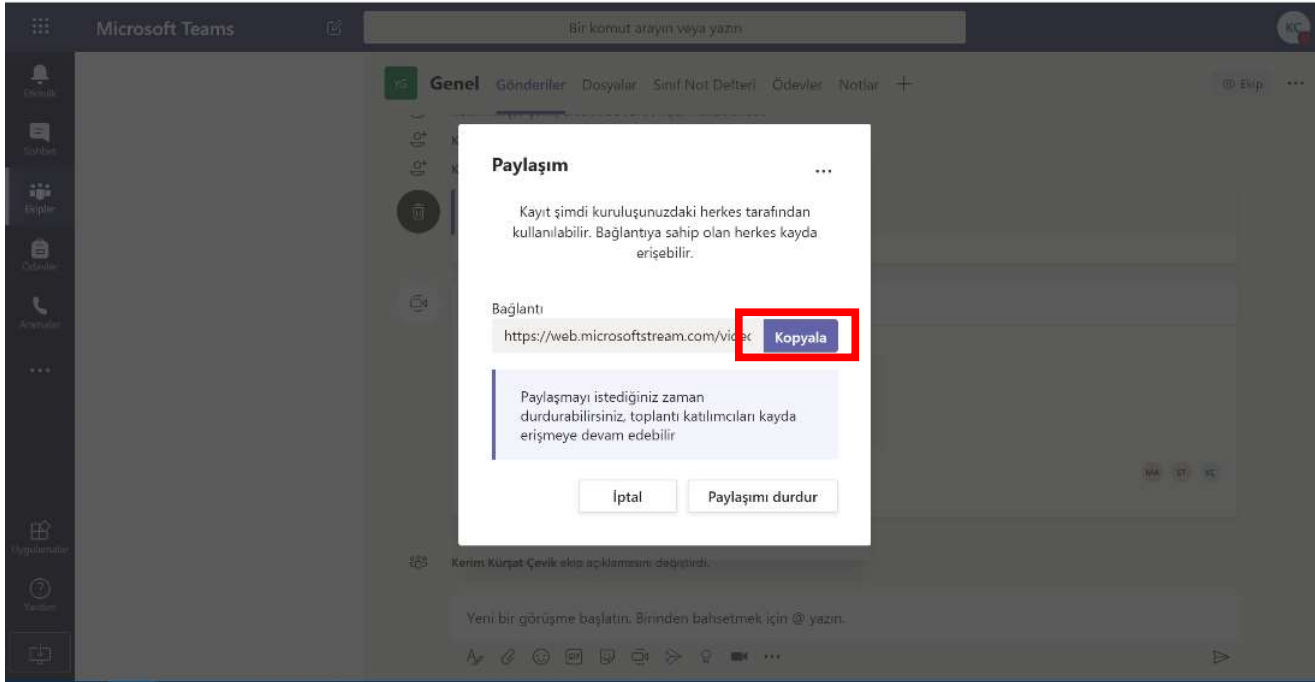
Microsoft Teams

Bir komut arayın veya yazın

KC

Etkinlik

Sohbet

Ekipler

Ödevler

Aramalar

...

Uygulamalar

Yardım

YG Genel Gönderiler Dosyalar Sınıf Not Defteri Ödevler Notlar +

Ekip ...

Paylaşım ...

Kayıt şimdi kuruluşunuzdaki herkes tarafından kullanılabilir. Bağlantıya sahip olan herkes kayda erişebilir.

Bağlantı

https://web.microsoftstream.com/video

Kopyala

Paylaşmayı istediğiniz zaman durdurabilirsiniz, toplantı katılımcıları kayda erişmeye devam edebilir

İptal

Paylaşımı durdur

MA ST KC

Kerim Kürşat Çevik ekip açıklamasını değiştirdi.

Yeni bir görüşme başlatın. Birinden bahsetmek için @ yazın.